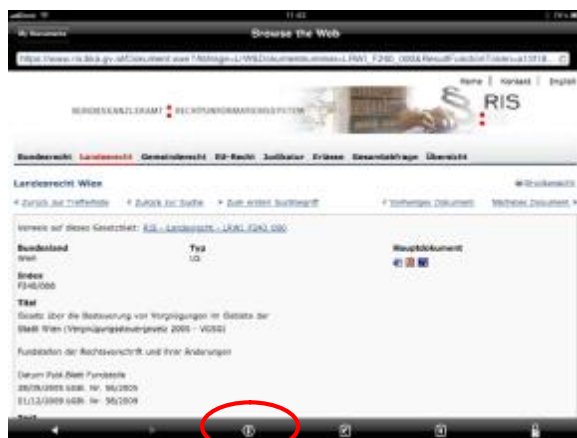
11:43

Browse the Web

My Bookmarks

https://www.ris.bka.gv.at/Dokument.wxe?Abfrage=LrW&Dokumentnummer=LRW1_F240_000&ResultFunctionToken=a1018

Home | Kontakt | English

BUNDESKANZLERAMT RECHTSINFORMATIONSSYSTEM

RIS

Bundesrecht Landesrecht Gemeinderecht EU-Recht Judikatur Erlässe Gesamtabfrage Übersicht

Landesrecht Wien

Druckansicht

Zurück zur Trefferliste Zurück zur Suche Zum ersten Suchbegriff Vorheriges Dokument Nächstes Dokument

Verweis auf dieses Gesetzblatt: RIS - Landesrecht - LRW1_F240_000

Bundesland
Wien

Typ
LG

Hauptdokument

Index
F240/000

Titel
Gesetz über die Besteuerung von Vergnügungen im Gebiete der Stadt Wien (Vergnügungssteuergesetz 2005 - VGSG)

Fundstellen der Rechtsvorschrift und ihrer Änderungen

Datum Publ.Blatt Fundstelle
28/09/2005 LGBl. Nr. 56/2005
01/12/2009 LGBl. Nr. 56/2009

Text